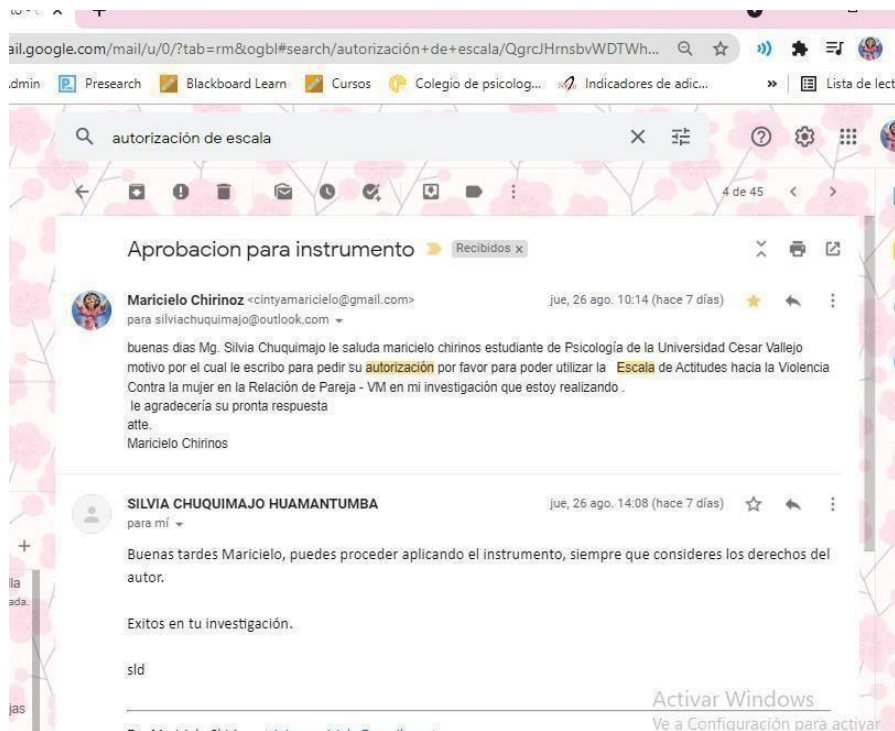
ail.google.com/mail/u/0/?tab=rm&ogbl#search/autorización+de+escala/QgrcJHrnsbvWDTWh...

dmin Presearch Blackboard Learn Cursos Colegio de psicolog... Indicadores de adic... » Lista de lect

autorización de escala

4 de 45

Aprobacion para instrumento Recibidos x

Maricielo Chirinoz <cintyamaricielo@gmail.com> jue, 26 ago. 10:14 (hace 7 días)
para silviachuquimajo@outlook.com

buenas dias Mg. Silvia Chuquimajo le saluda maricielo chirinos estudiante de Psicología de la Universidad Cesar Vallejo motivo por el cual le escribo para pedir su autorización por favor para poder utilizar la Escala de Actitudes hacia la Violencia Contra la mujer en la Relación de Pareja - VM en mi investigación que estoy realizando .
le agradecería su pronta respuesta
atte.
Maricielo Chirinos

SILVIA CHUQUIMAJO HUAMANTUMBA jue, 26 ago. 14:08 (hace 7 días)
para mí

Buenas tardes Maricielo, puedes proceder aplicando el instrumento, siempre que consideres los derechos del autor.

Exitos en tu investigación.

sld

Activar Windows
Ve a Configuración para activar

lla
ada.
jas